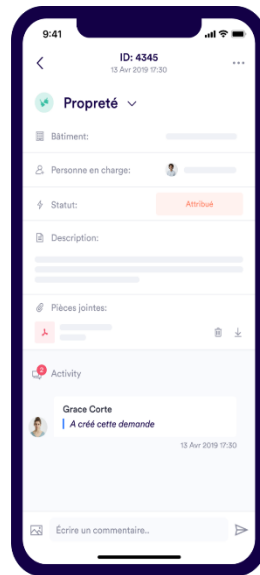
9:41

ID: 4345
13 Avr 2019 17:30

Propreté

Bâtiment:

Personne en charge:

Statut:
Attribué

Description:

Pièces jointes:

2
Activity

Grace Corte
A créé cette demande
13 Avr 2019 17:30

Écrire un commentaire...